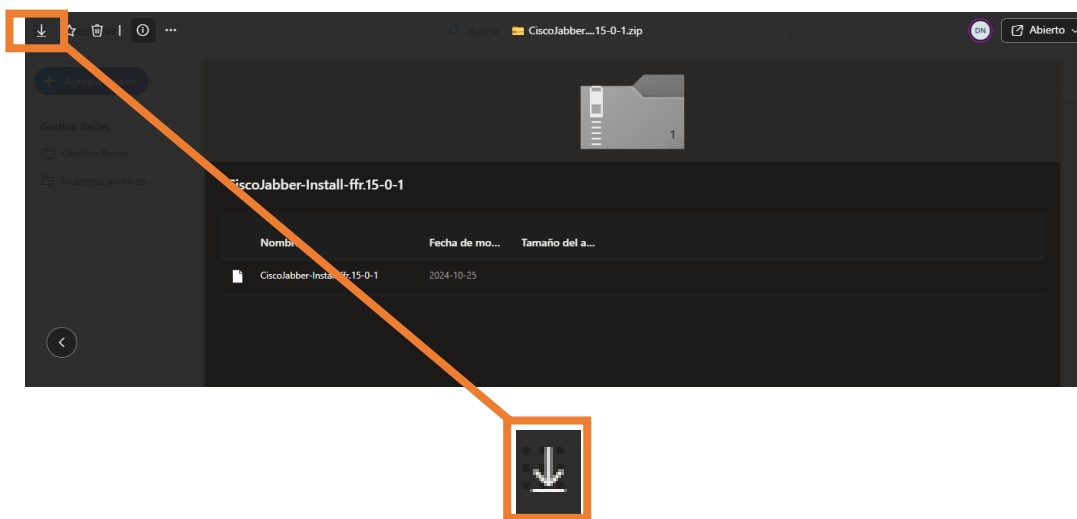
Buscar CiscoJabber....15-0-1.zip

DN Abierto

Agregar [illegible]

Gestion Redes

Gestion Redes

Nuestros archivos

1

CiscoJabber-Install-ffr.15-0-1

| Nombre | Fecha de mo... | Tamaño del a... |
|---|---|---|
| CiscoJabber-Install-ffr.15-0-1 | 2024-10-25 | |